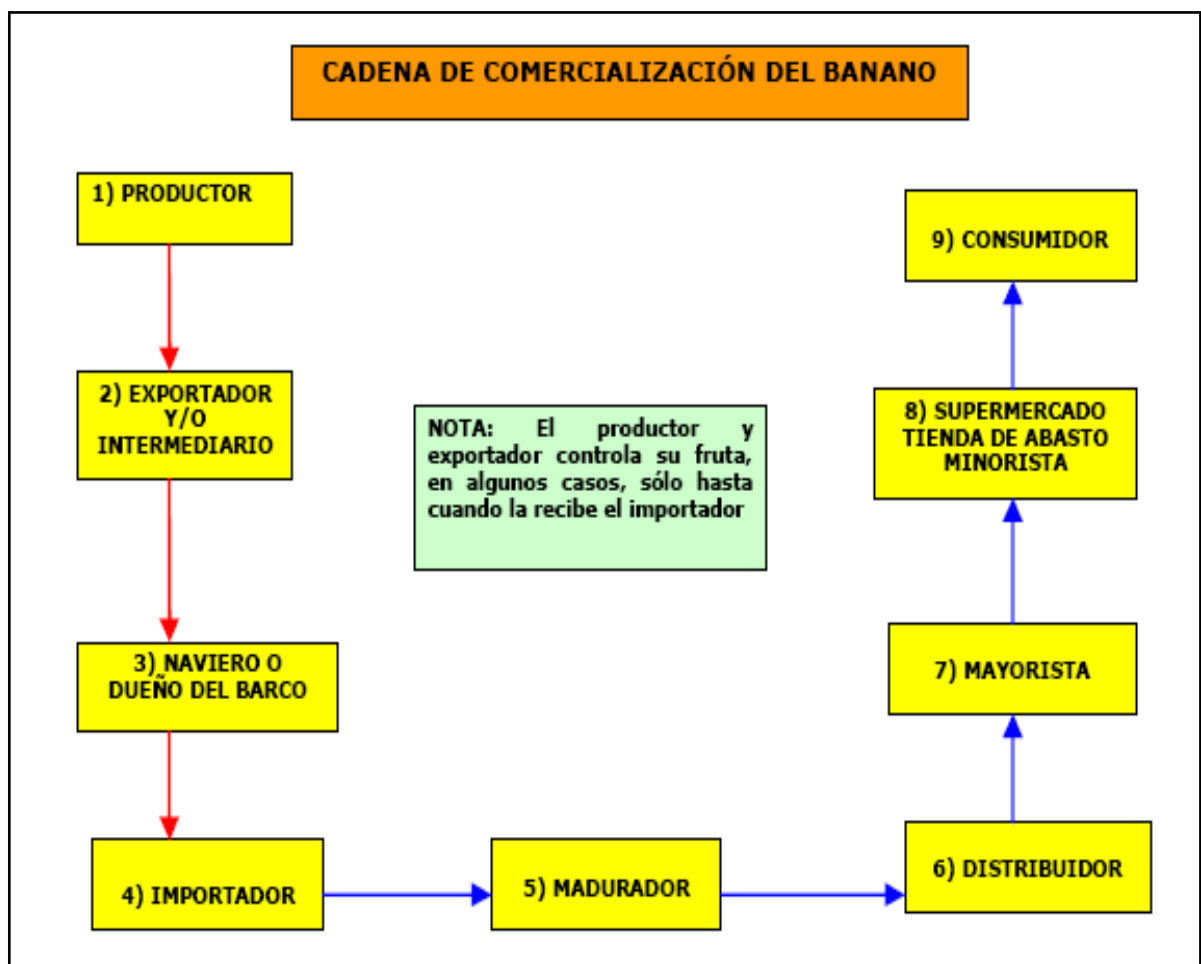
CADENA DE COMERCIALIZACIÓN DEL BANANO

1) PRODUCTOR

2) EXPORTADOR Y/O INTERMEDIARIO

3) NAVIERO O DUEÑO DEL BARCO

4) IMPORTADOR

5) MADURADOR

6) DISTRIBUIDOR

7) MAYORISTA

8) SUPERMERCADO TIENDA DE ABASTO MINORISTA

9) CONSUMIDOR

NOTA: El productor y exportador controla su fruta, en algunos casos, sólo hasta cuando la recibe el importador